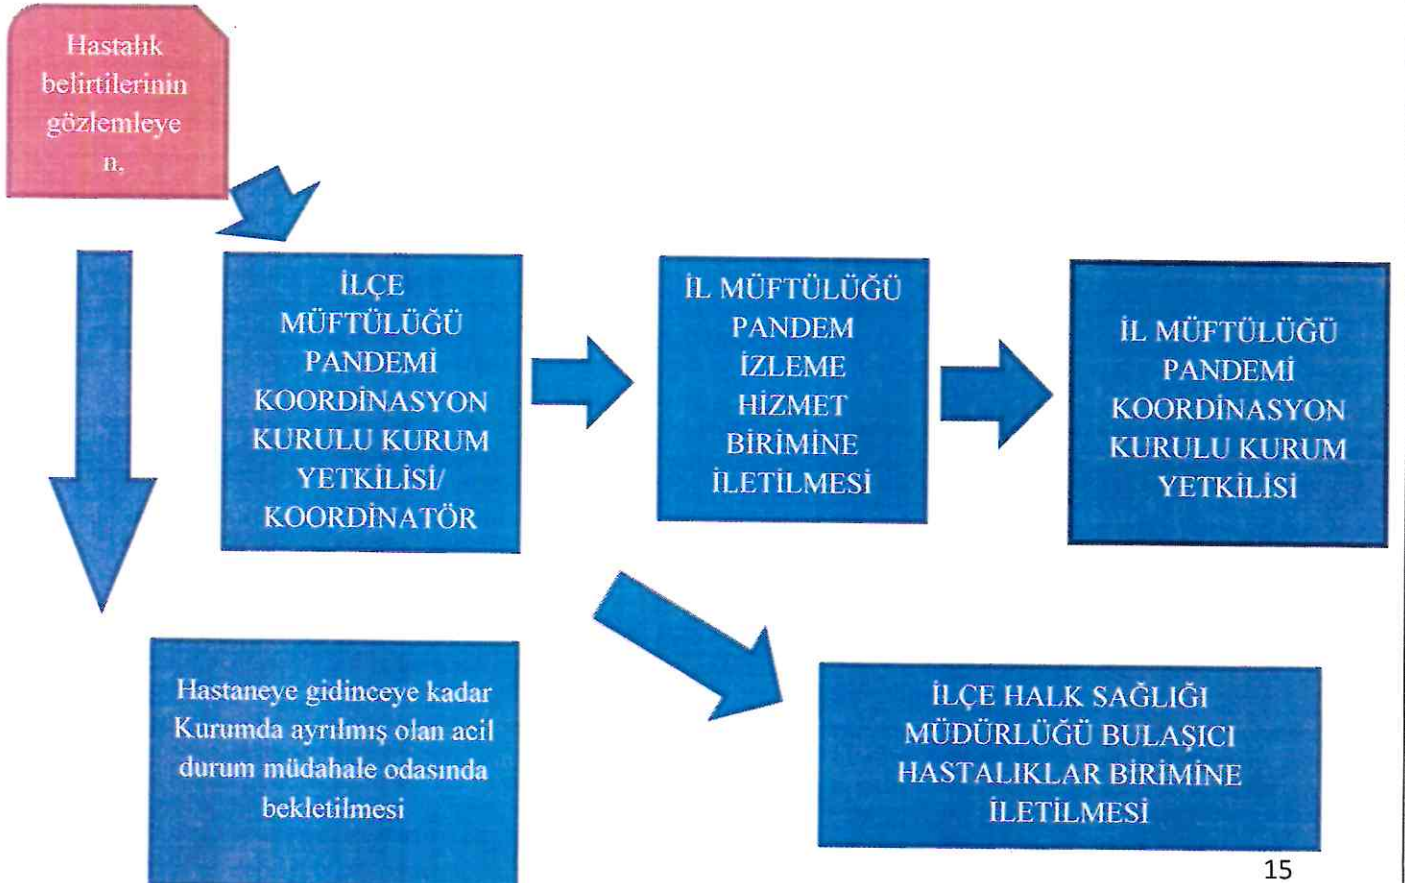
Hastalık belirtilerinin gözlemleye n.

İLÇE MÜFTÜLÜĞÜ PANDEMİ KOORDİNASYON KURULU KURUM YETKİLİSİ/ KOORDİNATÖR

İL MÜFTÜLÜĞÜ PANDEM İZLEME HİZMET BİRİMİNE İLETİLMESİ

İL MÜFTÜLÜĞÜ PANDEMİ KOORDİNASYON KURULU KURUM YETKİLİSİ

Hastaneye gidinceye kadar Kurumda ayrılmış olan acil durum müdahale odasında bekletilmesi

İLÇE HALK SAĞLIĞI MÜDÜRLÜĞÜ BULAŞICI HASTALIKLAR BİRİMİNE İLETİLMESİ

15